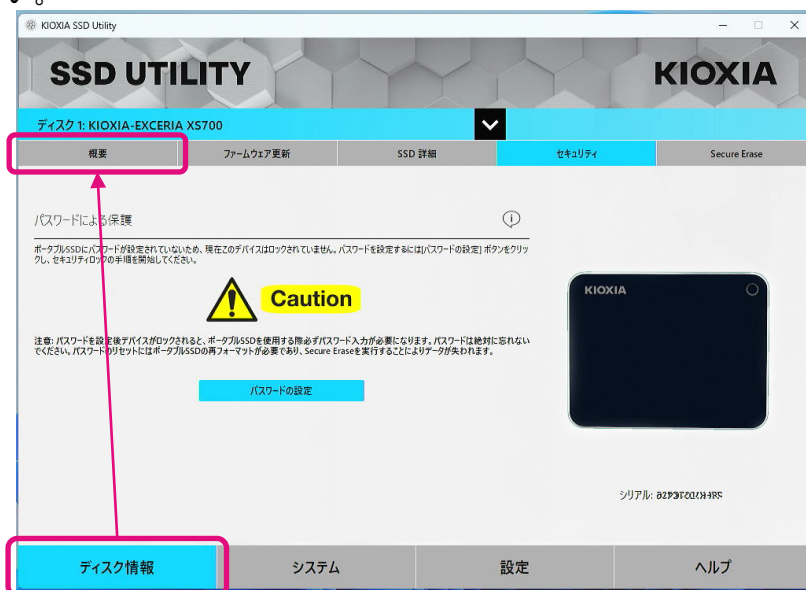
KIOXIA SSD Utility

SSD UTILITY

KIOXIA

ディスク 1: KIOXIA-EXCERIA XS700

概要

ファームウェア更新

SSD 詳細

セキュリティ

Secure Erase

パスワードによる保護

ポータブルSSDにパスワードが設定されていないため、現在このデバイスはロックされていません。パスワードを設定するには[パスワードの設定] ボタンをクリックし、セキュリティロックの手順を開始してください。

Caution

注意: パスワードを設定後デバイスがロックされると、ポータブルSSDを使用する際必ずパスワード入力が必要になります。パスワードは絶対に忘れないでください。パスワードのリセットにはポータブルSSDの再フォーマットが必要であり、Secure Eraseを実行することによりデータが失われます。

パスワードの設定

KIOXIA

シリアル: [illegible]

ディスク情報

システム

設定

ヘルプ